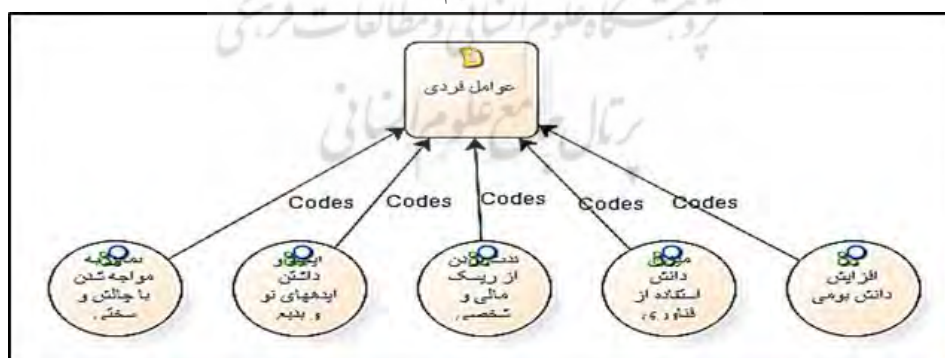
پژوهشگاه علوم انسانی و مطالعات فرهنگی
پرتال جامع علوم انسانی

عوامل فردی

Codes
Codes
Codes
Codes
Codes

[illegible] مواجه شدن با چالش و سختی

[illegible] داشتن ایده‌های نو و بدیع

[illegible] از ریسک مالی و شخصی

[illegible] دانش استفاده از فناوری

افزایش دانش بومی